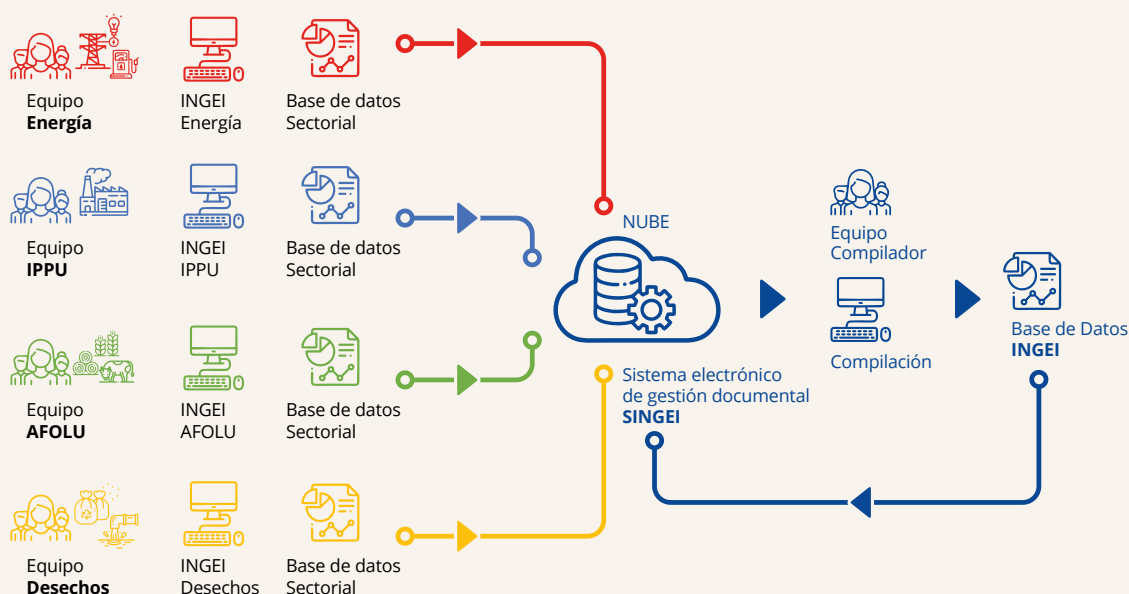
Equipo **Energía**

INGEI Energía

Base de datos Sectorial

Equipo **IPPU**

INGEI IPPU

Base de datos Sectorial

Equipo **AFOLU**

INGEI AFOLU

Base de datos Sectorial

Equipo **Desechos**

INGEI Desechos

Base de datos Sectorial

NUBE

Sistema electrónico de gestión documental **SINGEI**

Equipo Compilador

Compilación

Base de Datos **INGEI**